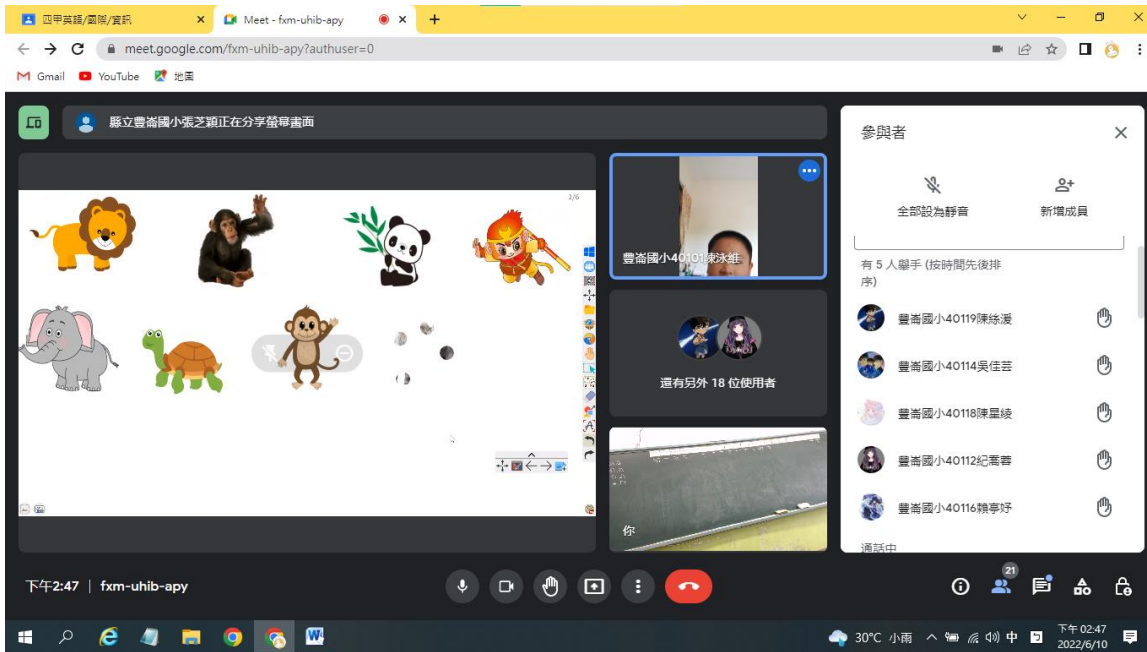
四甲英語/國際/資訊
Meet - fxm-uhib-apy
meet.google.com/fxm-uhib-apy?authuser=0
Gmail YouTube 地圖

縣立豐崙國小張芝穎正在分享螢幕畫面

2/6

豐崙國小40101陳泳維

還有另外 18 位使用者

你

參與者
全部設為靜音
新增成員
有 5 人舉手 (按時間先後排序)
豐崙國小40119陳絲湲
豐崙國小40114吳佳芸
豐崙國小40118陳星綾
豐崙國小40112紀嫣春
豐崙國小40116賴寧妤
通話中

下午2:47 | fxm-uhib-apy

21

30°C 小雨 中 下午 02:47 2022/6/10